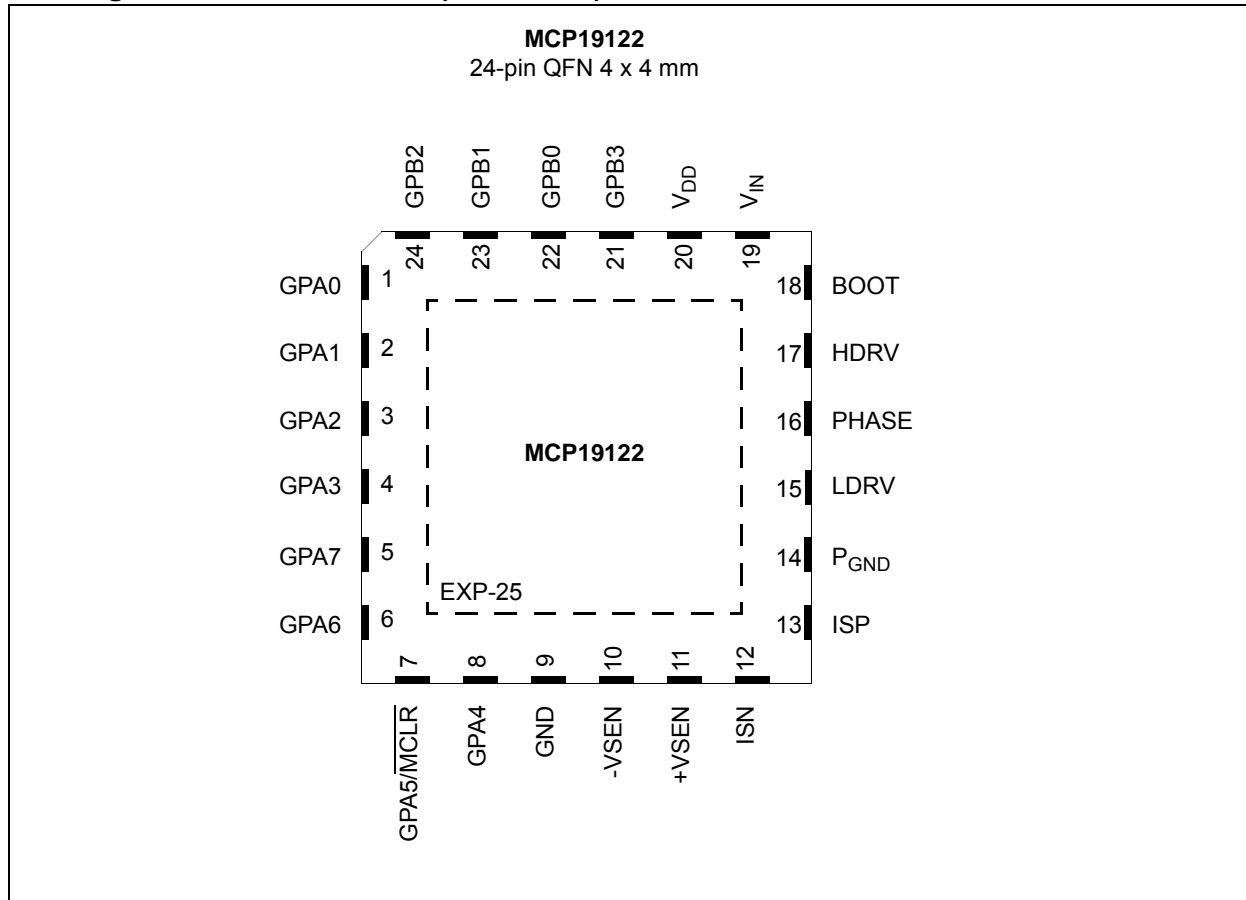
MCP19122
24-pin QFN 4 x 4 mm

GPB2 GPB1 GPB0 GPB3 $V_{DD}$ $V_{IN}$

24 23 22 21 20 19

GPA0 1
GPA1 2
GPA2 3
GPA3 4
GPA7 5
GPA6 6

18 BOOT
17 HDRV
16 PHASE
15 LDRV
14 $P_{GND}$
13 ISP

MCP19122

EXP-25

7 8 9 10 11 12

$GPA5/\overline{MCLR}$ GPA4 GND -VSEN +VSEN ISN